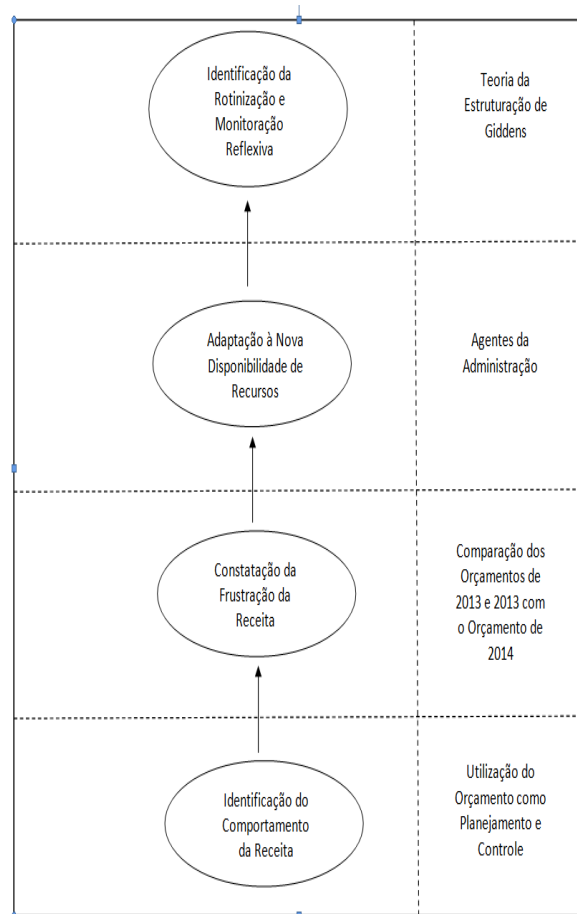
Identificação da Rotinização e Monitoração Reflexiva

Teoria da Estruturação de Giddens

Adaptação à Nova Disponibilidade de Recursos

Agentes da Administração

Constatação da Frustração da Receita

Comparação dos Orçamentos de 2013 e 2013 com o Orçamento de 2014

Identificação do Comportamento da Receita

Utilização do Orçamento como Planejamento e Controle